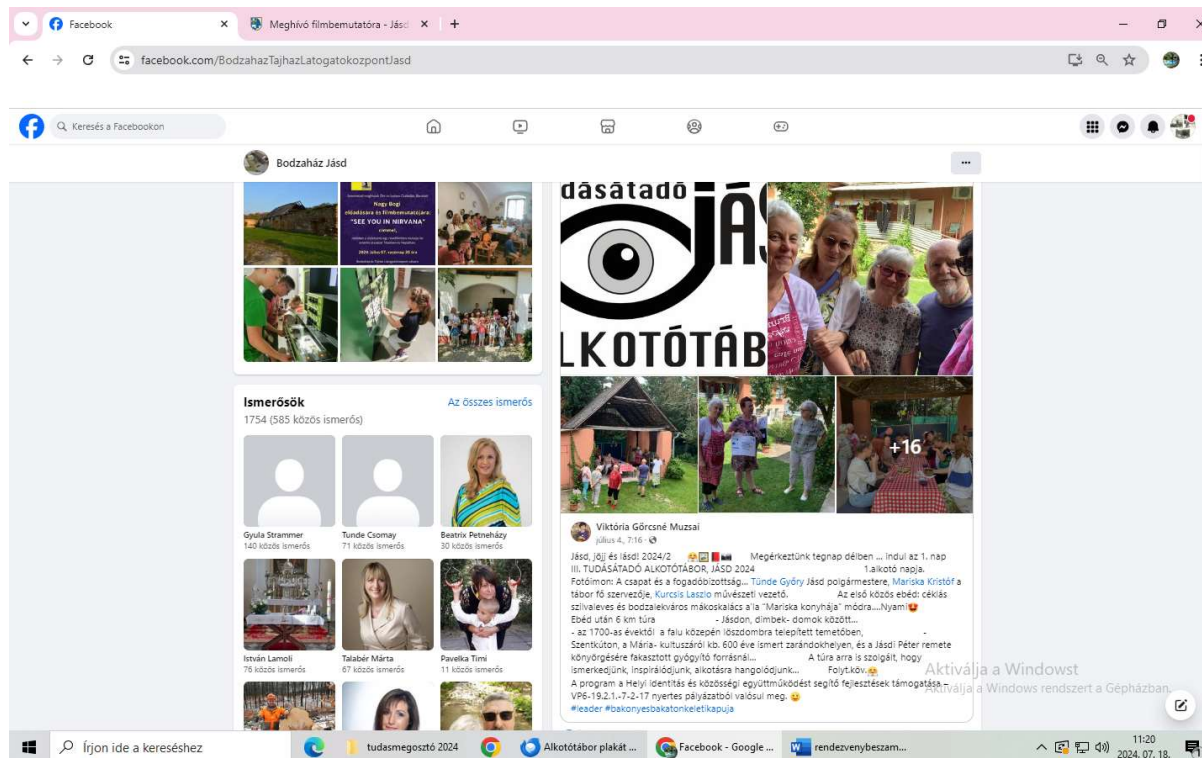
Facebook
Meghívó filmbemutatóra - Jásd
facebook.com/BodzahazTajhazLatogatokozpontJasd
Keresés a Facebookon
Bodzaház Jásd
Nagy Bogi
előadására és filmbemutatójára:
"SEE YOU IN NIRVANA"
Ismerősök
Az összes ismerős
1754 (585 közös ismerős)
Gyula Strammer
140 közös ismerős
Tunde Csomay
71 közös ismerős
Beatrix Petneházy
30 közös ismerős
István Lamoli
76 közös ismerős
Talabér Márta
67 közös ismerős
Pavelka Timi
11 közös ismerős
dásátadó JÁS
LKOTÓTÁB
+16
Viktória Görcsné Muzsai
július 4, 7:16 ·
Jásd, jöjj és lásd! 2024/2 Megérkeztünk tegnap délben ... indul az 1. nap III. TUDÁSÁTADÓ ALKOTÓTÁBOR, JÁSD 2024 1.alkotó napja.
Fotóimon: A csapat és a fogadóbizottság... Tünde Győry Jásd polgármestere, Mariska Kristóf a tábor fő szervezője, Kurcsis Laszlo művészeti vezető. Az első közös ebéd: céklás szilvaleves és bodzalekváros mákoskalács a'la "Mariska konyhája" módra....Nyami
Ebéd után 6 km túra - Jásdon, dimbek- domok között...
- az 1700-as évektől a falu közepén löszdombra telepített temetőben, - Szentkúton, a Mária- kultuszáról kb. 600 éve ismert zarándokhelyen, és a Jásdi Péter remete könyörgésére fakasztott gyógyító forrásnál... A túra arra is szolgált, hogy ismerkedjünk, inspirálódjunk, alkotásra hangolódjunk... Folyt.köv.
A program a Helyi Identitás és közösségi együttműködést segítő fejlesztések támogatása – VP6-19.2.1.-7-2-17 nyertes pályázatból valósul meg.
#leader #bakonyesbakatonkeletikapuja
Aktiválja a Windowst
Aktiválja a Windows rendszert a Gépházban.
Írjon ide a kereséshez
tudasmegosztó 2024
Alkotótábor plakát ...
Facebook - Google ...
rendezvenybeszam...
11:20
2024. 07. 18.